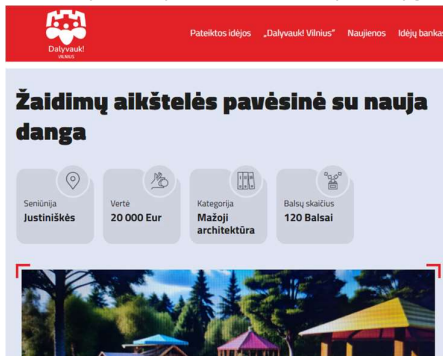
Dalyvauk!
VILNIUS

Pateiktos idėjos „Dalyvauk! Vilnius" Naujienos Idėjų banka

Žaidimų aikštelės pavėsinė su nauja danga

Seniūnija
Justiniškės

Vertė
20 000 Eur

Kategorija
Mažoji architektūra

Balsų skaičius
120 Balsai